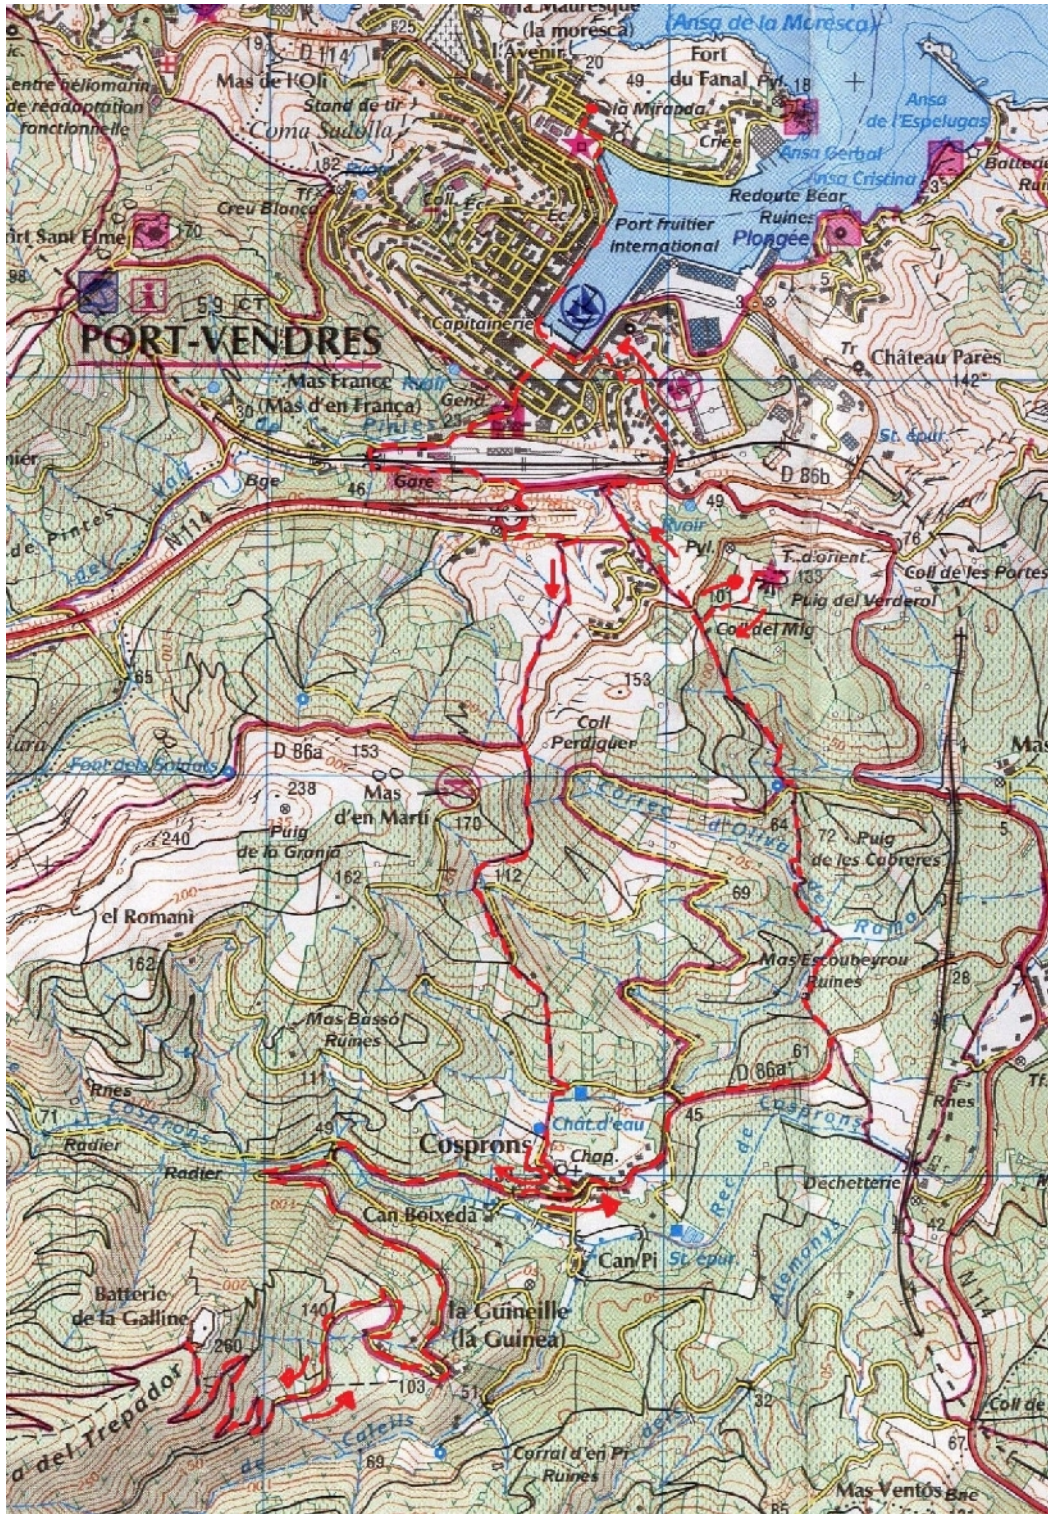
la Mauresque (la moresca)
Ansa de la Moresca
625
D 114
l'Avenir
20
49
Fort du Fanal
Pyl.
18
Centre héliomarin de réadaptation fonctionnelle
Mas de l'Oli
Stand de tir
Coma Sadolla
la Miranda
Criée
Ansa de l'Espelugas
Ansa Gerbal
Ansa Cristina
Batterie
182
Rvoir
Tf.
Creu Blanca
Coll. Ec.
Ec.
Redoute Béar Ruines
Port fruitier international
Plongée
Fort Saint Elme
170
98
59 CT
PORT-VENDRES
Capitainerie
5
3
Tr.
Château Parès
142
Mas France (Mas d'en França)
Rvoir
Gend.
23
30
Pinter
St. épur.
Gare
Bge
46
D 86b
49
de Pintes
N 114
Rvoir
Pyl.
76
T. d'orient
133
Puig del Verderol
Coll de les Portes
101
Coll del Mig
65
153
Coll Perdiguer
D 86a
153
Font dels Sabals
238
Mas d'en Martí
170
Correc d'Oliva
84
Mas
240
Puig de la Granja
72
Puig de les Cobreres
112
5
162
69
el Romaní
Rama
162
Mas Escoubeyrou Ruines
28
Mas Bassó Ruines
61
D 86a
111
45
Rnes
71
Cosprons
49
Rnes
Radier
Chat. d'eau
Radier
Cosprons
Chap.
Déchetterie
Can Boixeda
42
St. épur.
Can Pi
Alemanys
Batterie de la Galline
140
la Guineille (la Guinea)
260
N 114
103
51
32
Coll de
del Trepador
Caleils
69
Corral d'en Pi Ruines
67
Mas Ventós